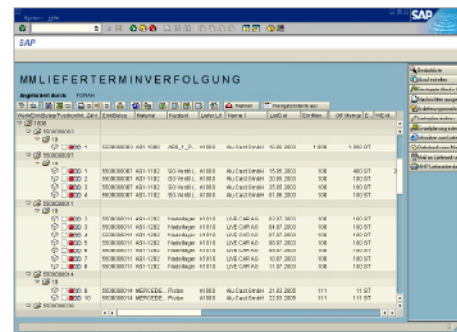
SAP

SAP

MMLIEFERTERMINVERFOLGUNG

Angefordert durch: FORAH

Ändern

Termine

Sperrgrund

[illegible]

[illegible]

| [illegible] | Material | Kurztext | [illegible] | Name 1 | Lief.Dat. | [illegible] | OF Menge | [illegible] |
|---|---|---|---|---|---|---|---|---|
| 5500000000 | A01-1180 | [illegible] | 41000 | Alu Cast GmbH | 16.03.2005 | 1.000 | 1.000 ST | |
| 5500000007 | A01-1182 | GG-Verdi L | 41000 | Alu Cast GmbH | 15.06.2005 | 100 | 400 ST | |
| 5500000007 | A01-1182 | GG-Verdi L | 41000 | Alu Cast GmbH | 20.06.2005 | 100 | 100 ST | |
| 5500000007 | A01-1182 | GG-Verdi L | 41000 | Alu Cast GmbH | 25.06.2005 | 100 | 100 ST | |
| 5500000007 | A01-1182 | GG-Verdi L | 41000 | Alu Cast GmbH | 01.06.2005 | 100 | 100 ST | |
| 5500000011 | A01-1282 | Radiallager | 41010 | LIVE CAR AG | 02.07.2005 | 100 | 100 ST | |
| 5500000011 | A01-1282 | Radiallager | 41010 | LIVE CAR AG | 04.07.2005 | 100 | 100 ST | |
| 5500000011 | A01-1282 | Radiallager | 41010 | LIVE CAR AG | 06.07.2005 | 100 | 100 ST | |
| 5500000011 | A01-1282 | Radiallager | 41010 | LIVE CAR AG | 08.07.2005 | 100 | 100 ST | |
| 5500000011 | A01-1282 | Radiallager | 41010 | LIVE CAR AG | 09.07.2005 | 100 | 100 ST | |
| 5500000011 | A01-1282 | Radiallager | 41010 | LIVE CAR AG | 10.07.2005 | 100 | 100 ST | |
| 5500000011 | A01-1282 | Radiallager | 41010 | LIVE CAR AG | 11.07.2005 | 100 | 100 ST | |
| 5500000014 | MERCEDE... | Probe | 41000 | Alu Cast GmbH | 21.03.2005 | 111 | 111 ST | |
| 5500000014 | MERCEDE... | Probe | 41000 | Alu Cast GmbH | 22.03.2005 | 111 | 111 ST | |

Einteilung

Beleg anzeigen

Bestellung ändern

Lieferung anzeigen

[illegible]

Mail an Lieferant

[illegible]